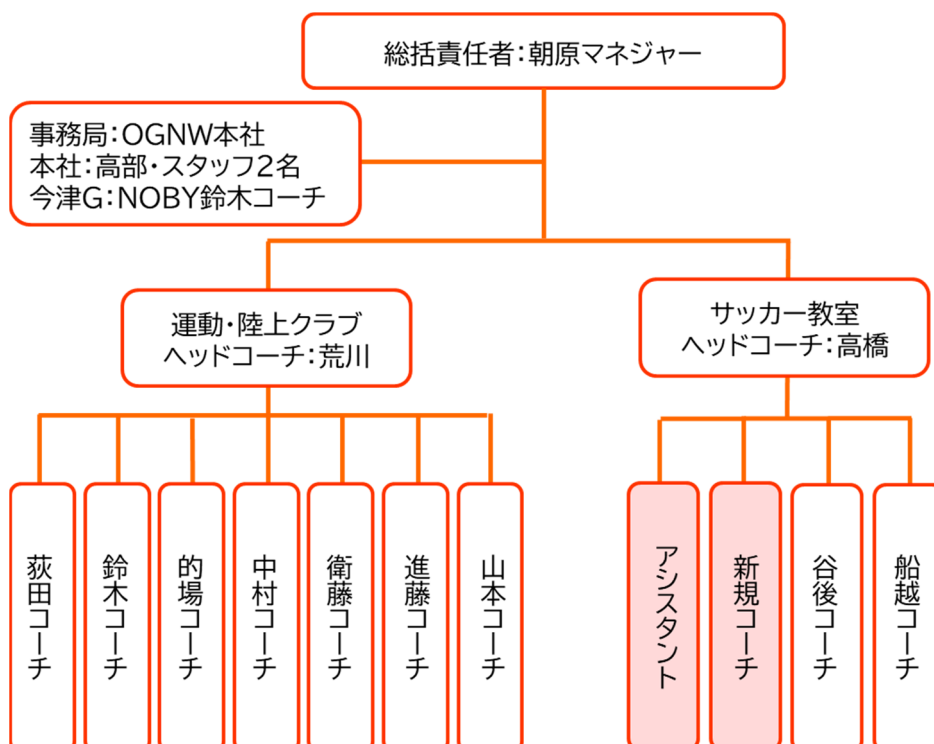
総括責任者:朝原マネジャー

事務局:OGNW本社
本社:高部・スタッフ2名
今津G:NOBY鈴木コーチ

運動・陸上クラブ
ヘッドコーチ:荒川

サッカー教室
ヘッドコーチ:高橋

荻田コーチ

鈴木コーチ

的場コーチ

中村コーチ

衛藤コーチ

進藤コーチ

山本コーチ

アシスタント

新規コーチ

谷後コーチ

船越コーチ